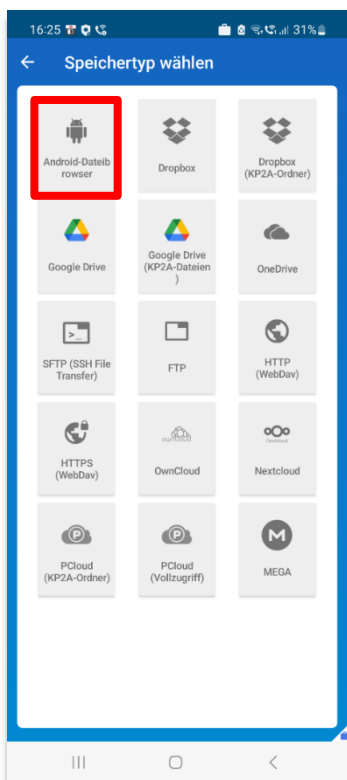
16:25 31%

Speichertyp wählen

Android-Dateibrowser

Dropbox

Dropbox (KP2A-Ordner)

Google Drive

Google Drive (KP2A-Dateien )

OneDrive

SFTP (SSH File Transfer)

FTP

HTTP (WebDav)

HTTPS (WebDav)

OwnCloud

Nextcloud

PCloud (KP2A-Ordner)

PCloud (Vollzugriff)

MEGA